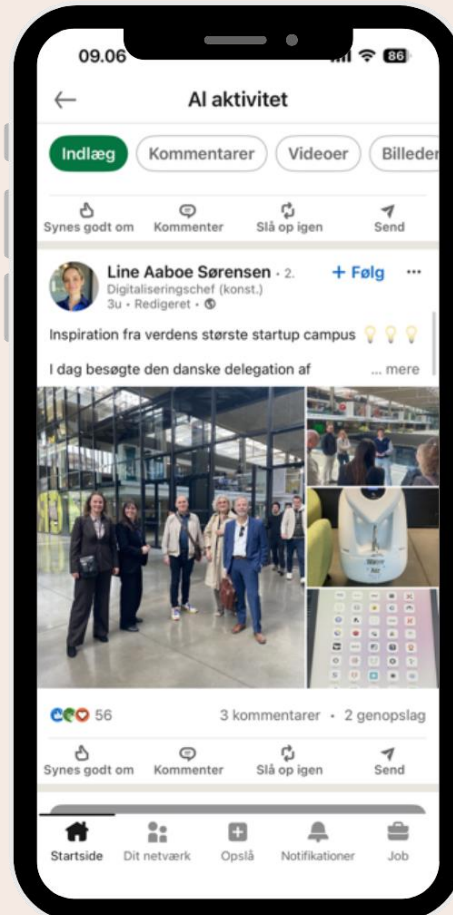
09.06

86

Al aktivitet

Indlæg Kommentarer Videoer Billeder

Synes godt om Kommenter Slå op igen Send

Line Aaboe Sørensen • 2.
Digitaliseringschef (konst.)
3u • Redigeret •

+ Følg

Inspiration fra verdens største startup campus 💡💡💡

I dag besøgte den danske delegation af ... mere

56 3 kommentarer • 2 genopslag

Synes godt om Kommenter Slå op igen Send

Startside Dit netværk Opslå Notifikationer Job